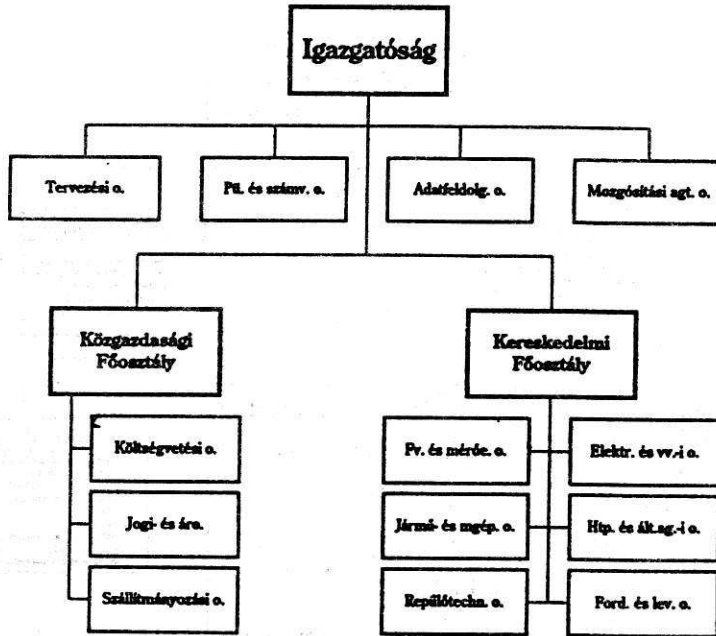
Igazgatóság

Tervezési o.

Pü. és számv. o.

Adatfeldolg. o.

Mozgósítási agt. o.

Közgazdasági Főosztály

Kereskedelmi Főosztály

Költségvetési o.

Jogi- és árо.

Szállítmányozási o.

Pv. és mérőe. o.

Elektr. és vv.-i o.

Jármű- és mgép. o.

Htp. és ált.ag.-i o.

Repülőtechn. o.

Ford. és lev. o.